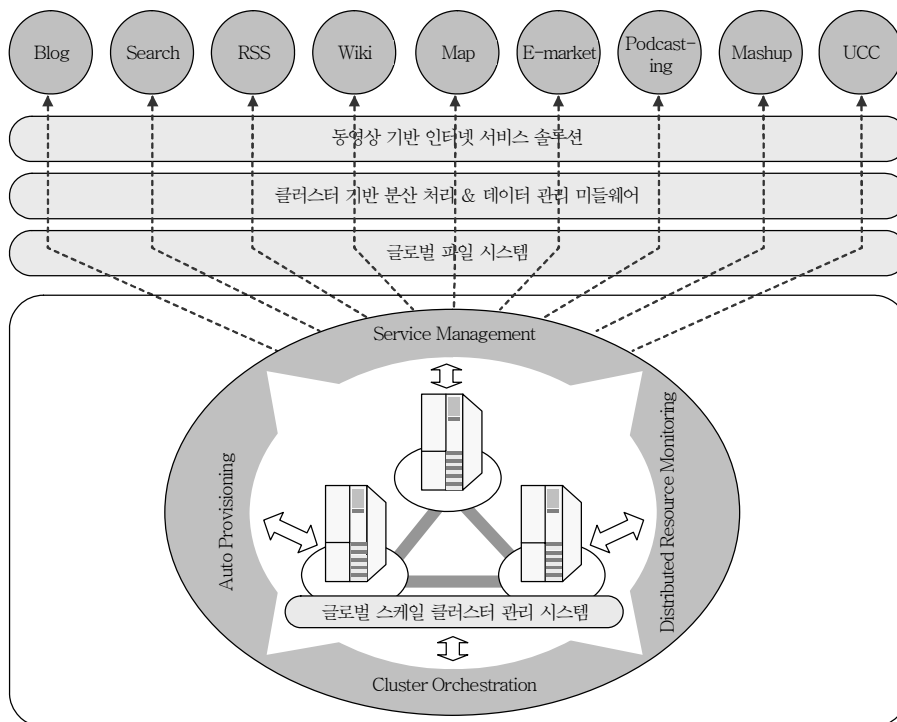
Blog
Search
RSS
Wiki
Map
E-market
Podcasting
Mashup
UCC

동영상 기반 인터넷 서비스 솔루션

클러스터 기반 분산 처리 & 데이터 관리 미들웨어

글로벌 파일 시스템

Service Management

Auto Provisioning

Distributed Resource Monitoring

글로벌 스케일 클러스터 관리 시스템

Cluster Orchestration